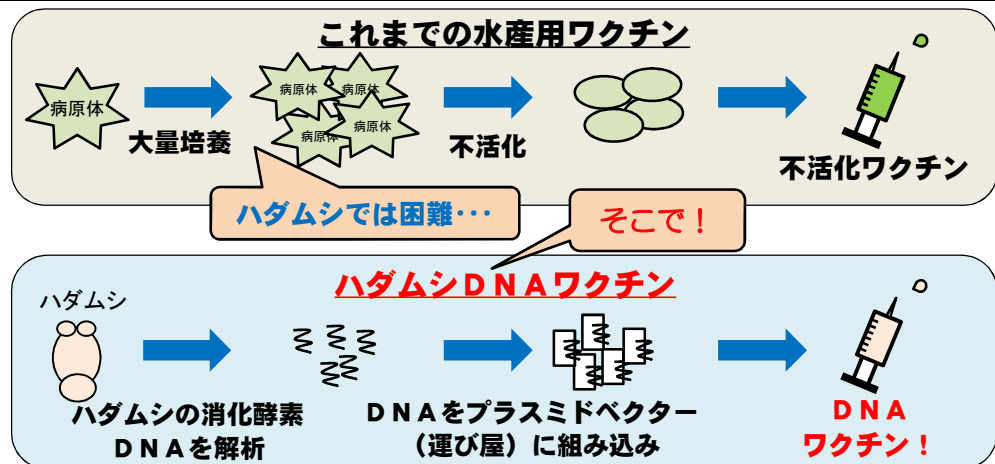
これまでの水産用ワクチン

病原体

大量培養

病原体 病原体 病原体 病原体

不活化

不活化ワクチン

ハダムシでは困難・・・

そこで！

ハダムシＤＮＡワクチン

ハダムシ

ハダムシの消化酵素
ＤＮＡを解析

ＤＮＡをプラスミドベクター
（運び屋）に組み込み

ＤＮＡ
ワクチン！